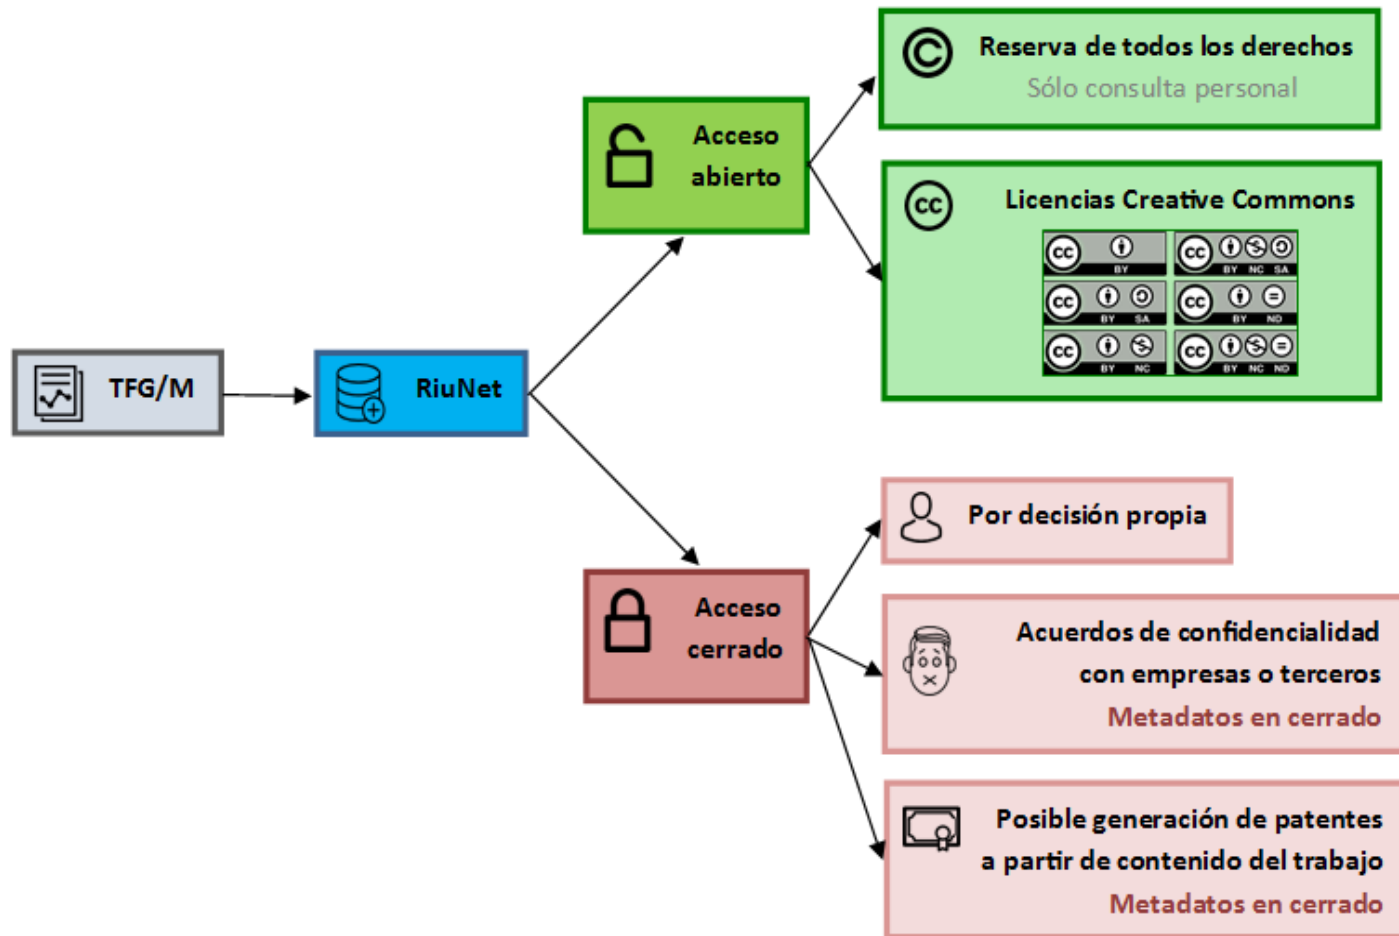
TFG/M

RiuNet

Acceso abierto

Reserva de todos los derechos
Sólo consulta personal

Licencias Creative Commons

cc BY
cc BY NC SA
cc BY SA
cc BY ND
cc BY NC
cc BY NC ND

Acceso cerrado

Por decisión propia

Acuerdos de confidencialidad con empresas o terceros
Metadatos en cerrado

Posible generación de patentes a partir de contenido del trabajo
Metadatos en cerrado